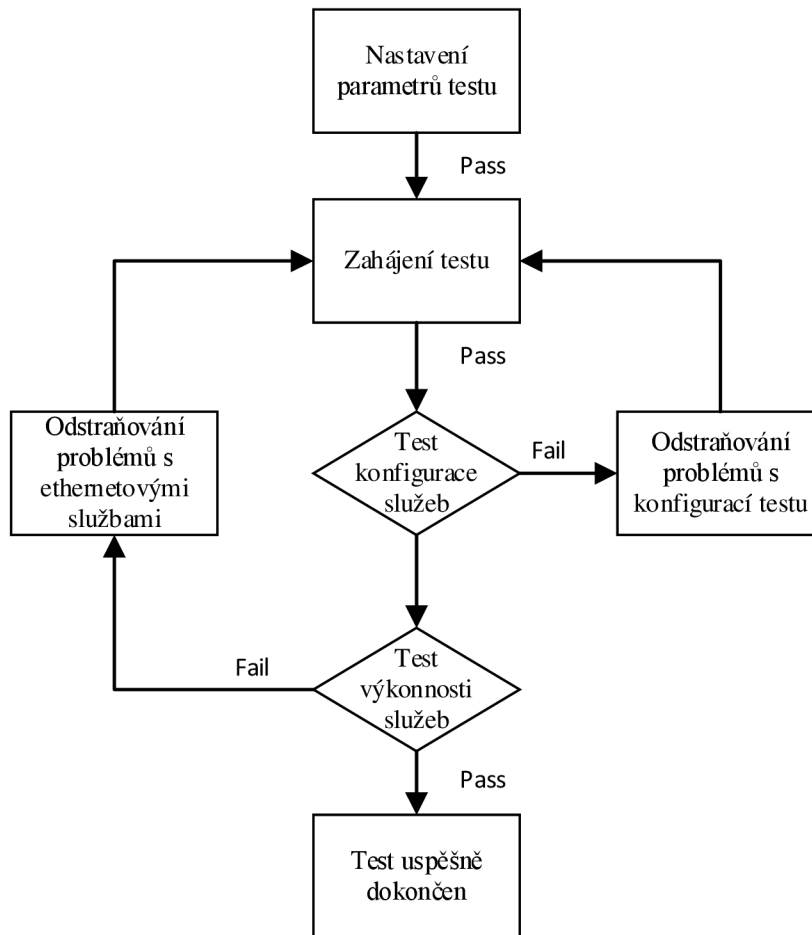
Nastavení parametrů testu

Pass

Zahájení testu

Pass

Odstraňování problémů s ethernetovými službami

Test konfigurace služeb

Fail

Odstraňování problémů s konfigurací testu

Fail

Test výkonnosti služeb

Pass

Test uspěšně dokončen